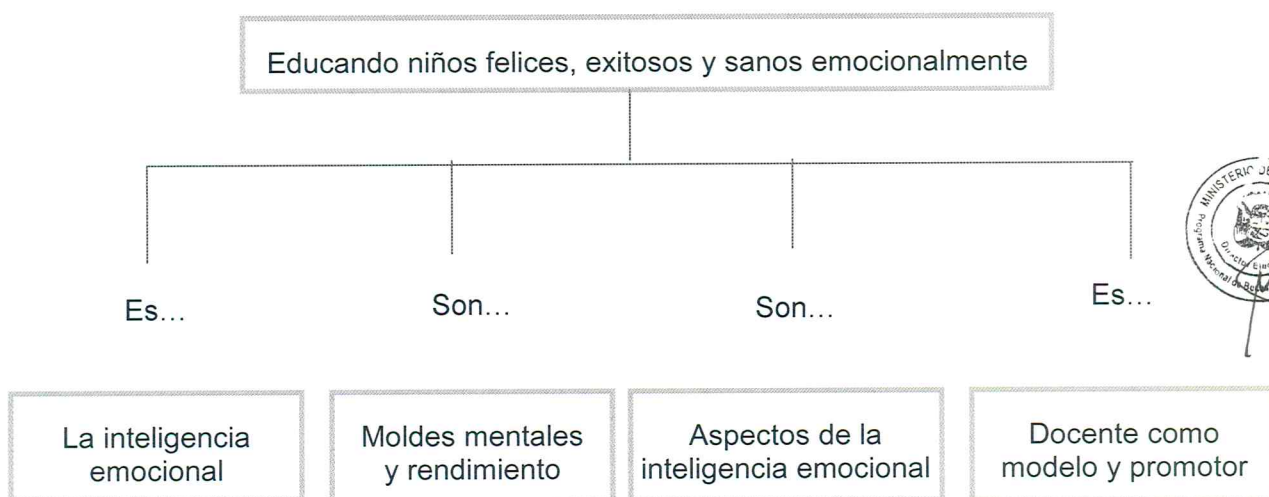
Educando niños felices, exitosos y sanos emocionalmente

Es...

Son...

Son...

Es...

La inteligencia emocional

Moldes mentales y rendimiento

Aspectos de la inteligencia emocional

Docente como modelo y promotor

MINISTERIO DE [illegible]
Programa Nacional de Be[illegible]
Director Ej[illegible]